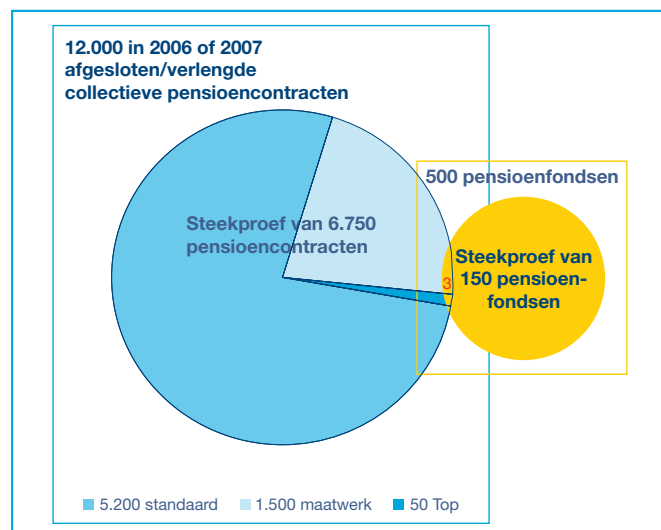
12.000 in 2006 of 2007 afgesloten/verlengde collectieve pensioencontracten

500 pensioenfondsen

Steekproef van 6.750 pensioencontracten

3

Steekproef van 150 pensioenfondsen

5.200 standaard
1.500 maatwerk
50 Top